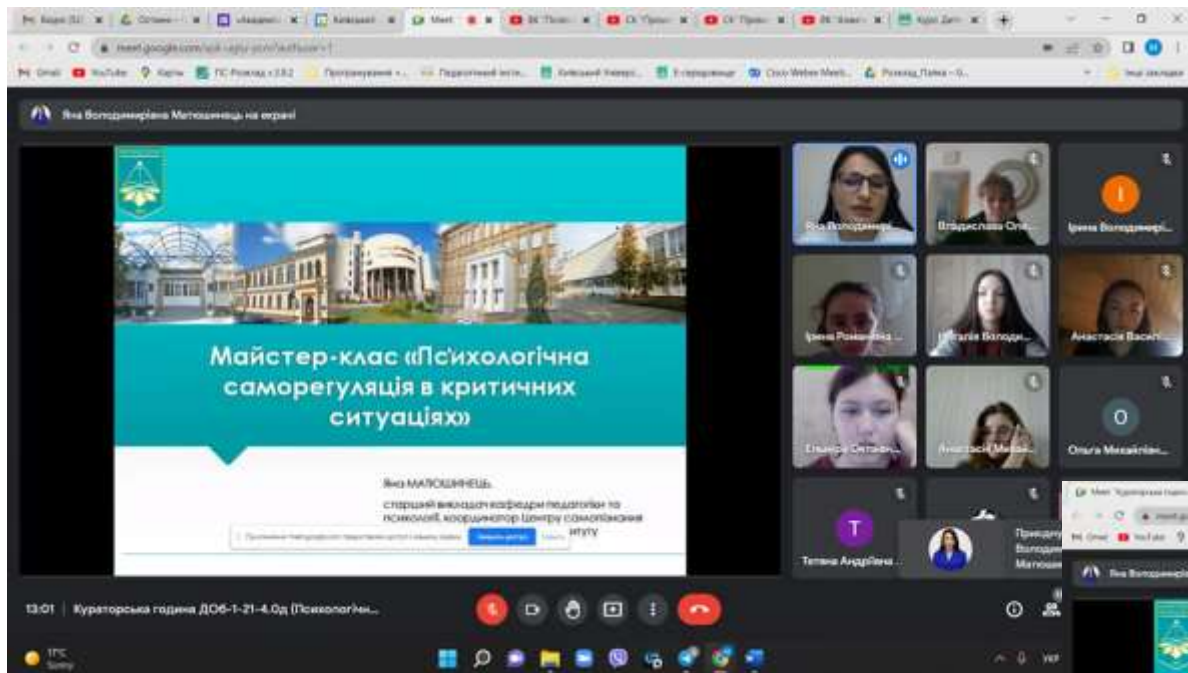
Яна Володимирівна Матюшинець на екрані

Майстер-клас «Психологічна саморегуляція в критичних ситуаціях»

Яна МАТЮШИНЕЦЬ,
старший викладач кафедри педагогіки та психології, координатор Центру самопізнання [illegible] итуту

Яна Володимирі...
Владислава Олі...
Ірина Володимирі...
Ірина Романівна...
Наталія Володи...
Анастасія Василі...
Ельвіра Світлан...
Анастасія Михай...
Ольга Михайлівн...
Тетяна Андріївна...
Приєдну Володим Матюш

13:01 | Кураторська година ДОб-1-21-4.0д (Психологічн...

17°C
Sunny
УКР